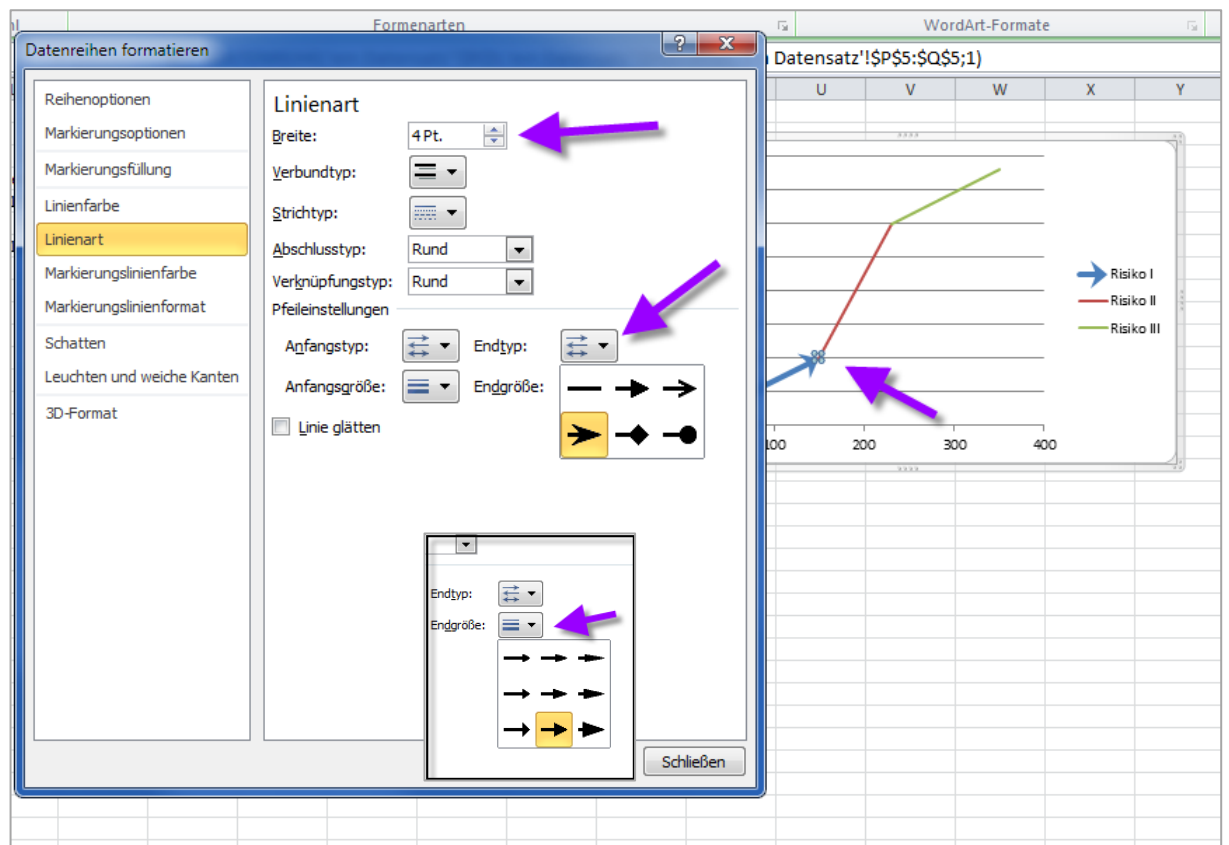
Formenarten

WordArt-Formate

Datenreihen formatieren

? X

Datensatz'!$P$5:$Q$5;1)

U V W X Y

Reihenoptionen
Markierungsoptionen
Markierungsfüllung
Linienfarbe
Linienart
Markierungslinienfarbe
Markierungslinienformat
Schatten
Leuchten und weiche Kanten
3D-Format

Linienart
Breite: 4 Pt.
Verbundtyp:
Strichtyp:
Abschlusstyp: Rund
Verknüpfungstyp: Rund
Pfeileinstellungen
Anfangstyp:
Endtyp:
Anfangsgröße:
Endgröße:
Linie glätten

Endtyp:
Endgröße:

Schließen

Risiko I
Risiko II
Risiko III

100 200 300 400